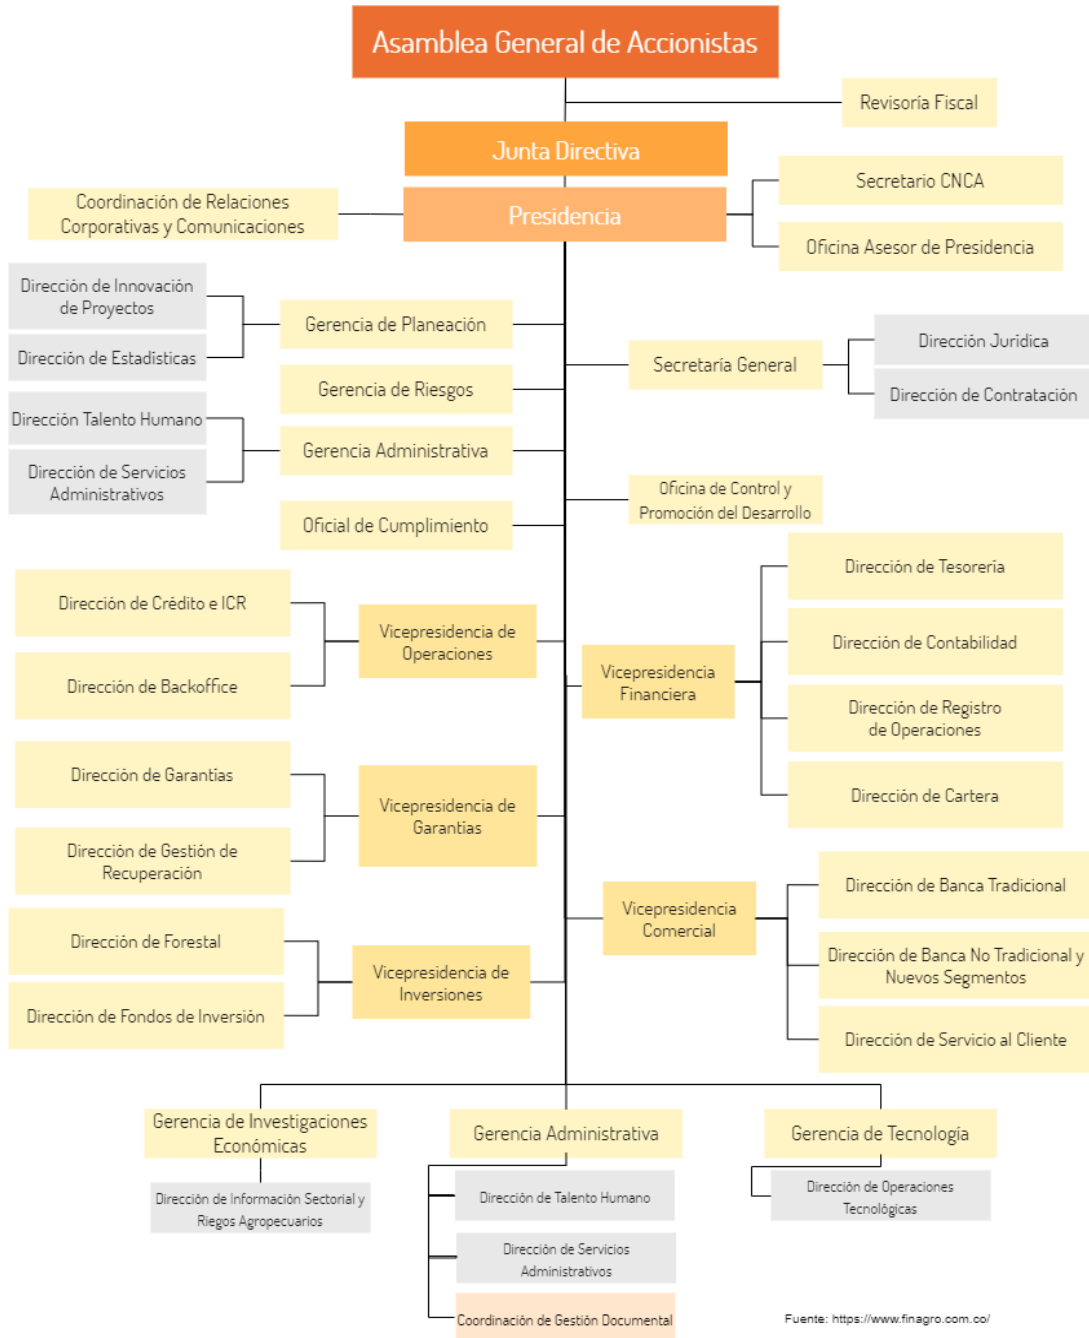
Asamblea General de Accionistas

Revisoría Fiscal

Junta Directiva

Coordinación de Relaciones Corporativas y Comunicaciones

Presidencia

Secretario CNCA

Oficina Asesor de Presidencia

Dirección de Innovación de Proyectos

Dirección de Estadísticas

Gerencia de Planeación

Secretaría General

Dirección Jurídica

Dirección de Contratación

Gerencia de Riesgos

Dirección Talento Humano

Dirección de Servicios Administrativos

Gerencia Administrativa

Oficina de Control y Promoción del Desarrollo

Oficial de Cumplimiento

Dirección de Tesorería

Dirección de Crédito e ICR

Vicepresidencia de Operaciones

Dirección de Contabilidad

Vicepresidencia Financiera

Dirección de Backoffice

Dirección de Registro de Operaciones

Dirección de Garantías

Vicepresidencia de Garantías

Dirección de Cartera

Dirección de Gestión de Recuperación

Dirección de Banca Tradicional

Vicepresidencia Comercial

Dirección de Forestal

Vicepresidencia de Inversiones

Dirección de Banca No Tradicional y Nuevos Segmentos

Dirección de Fondos de Inversión

Dirección de Servicio al Cliente

Gerencia de Investigaciones Económicas

Gerencia Administrativa

Gerencia de Tecnología

Dirección de Información Sectorial y Riegos Agropecuarios

Dirección de Talento Humano

Dirección de Operaciones Tecnológicas

Dirección de Servicios Administrativos

Coordinación de Gestión Documental

Fuente: https://www.finagro.com.co/